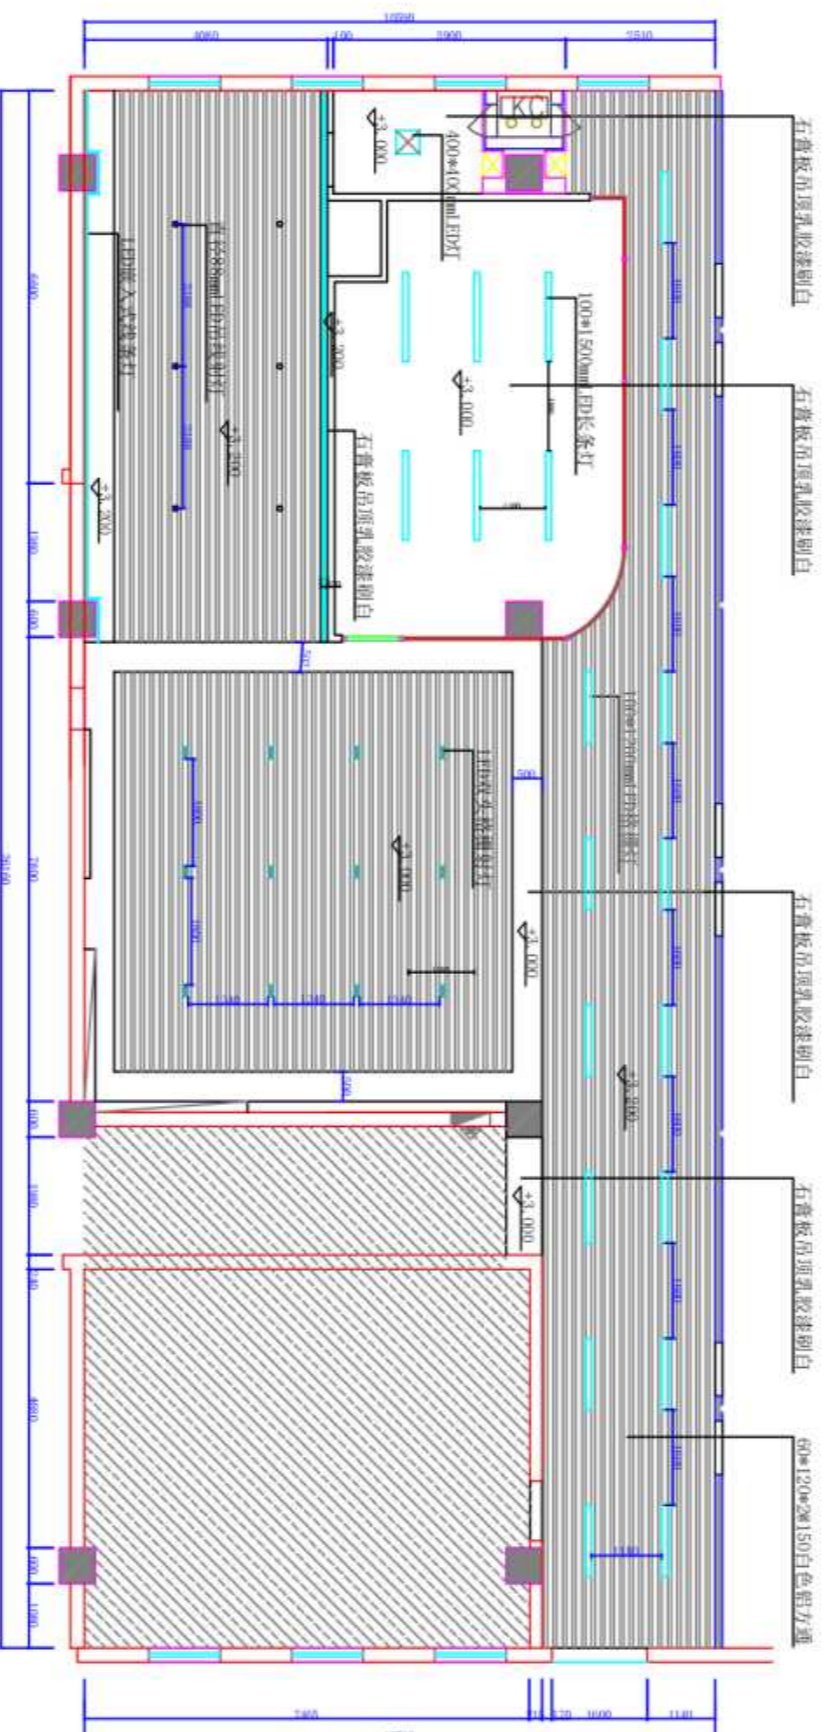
10890
4060
100
3900
2510

KC

石膏板吊顶乳胶漆刷白
石膏板吊顶乳胶漆刷白
石膏板吊顶乳胶漆刷白
石膏板吊顶乳胶漆刷白
60*120*2*150白色铝方通

+3.000
400*400mmLED灯
100*1500mmLED长条灯
+3.000
+3.200
LED嵌入式线条灯
直径88mmLED筒线射灯
+3.200
+3.200
石膏板吊顶乳胶漆刷白
100*1200mmLED线性灯
LED双头格栅射灯
+3.000
+3.000
+3.000
+3.300

6600
1300
600
7800
600
1800
1140
4600
600
1090
28160
7860
120
1600
1140